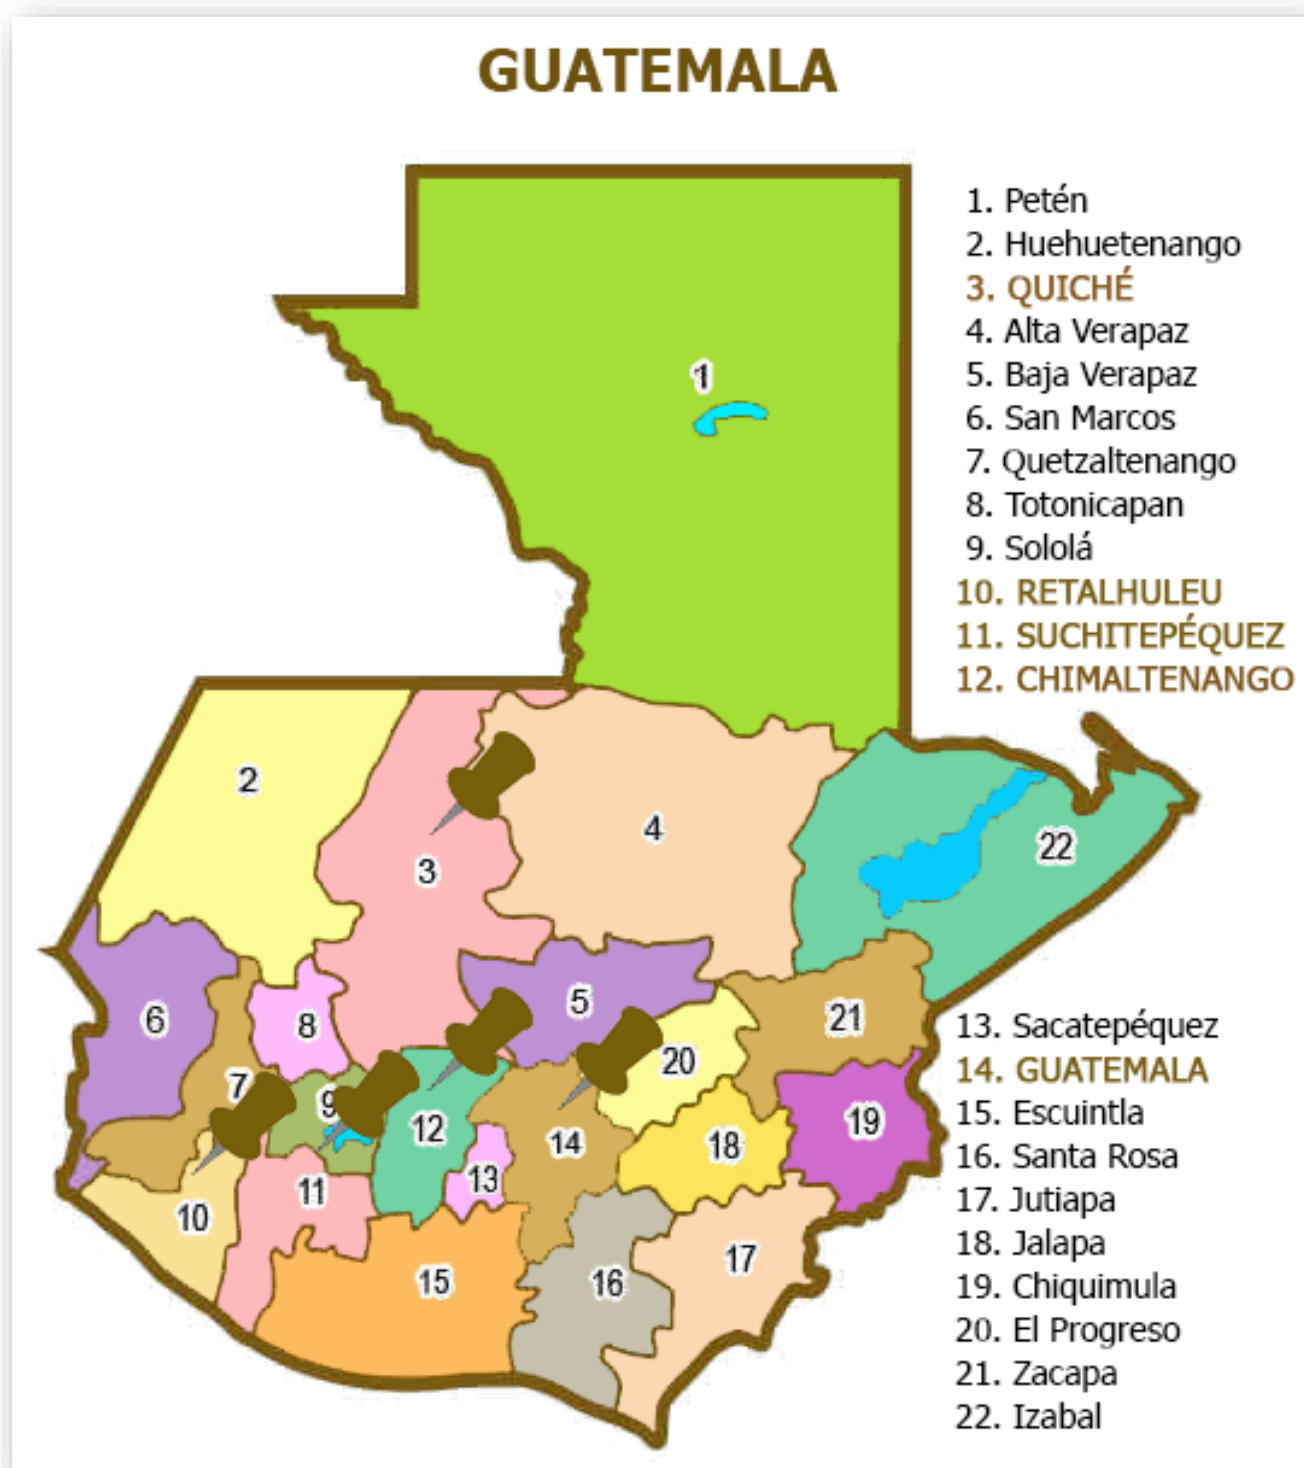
GUATEMALA

1
2
3
4
22
6
8
5
21
20
7
9
12
14
18
19
11
13
10
15
16
17

1. Petén
2. Huehuetenango
3. QUICHÉ
4. Alta Verapaz
5. Baja Verapaz
6. San Marcos
7. Quetzaltenango
8. Totonicapan
9. Sololá
10. RETALHULEU
11. SUCHITEPÉQUEZ
12. CHIMALTENANGO

13. Sacatepéquez
14. GUATEMALA
15. Escuintla
16. Santa Rosa
17. Jutiapa
18. Jalapa
19. Chiquimula
20. El Progreso
21. Zacapa
22. Izabal